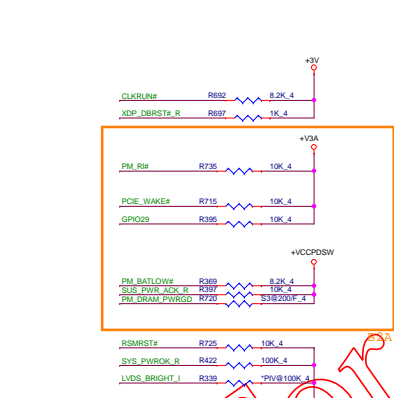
+3V

CLKRUN# R692 8.2K_4

XDP_DBRST#_R R697 1K_4

+V3A

PM_RI# R735 10K_4

PCIE_WAKE# R715 10K_4

GPIO29 R395 10K_4

+VCCPDSW

PM_BATLOW# R369 8.2K_4

SUS_PWR_ACK_R R397 10K_4

PM_DRAM_PWRGD R720 S3@200/F_4

RSMRST# R725 10K_4

SYS_PWROK_R R422 100K_4

LVDS_BRIGHT_I R339 *PIV@100K_4

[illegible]